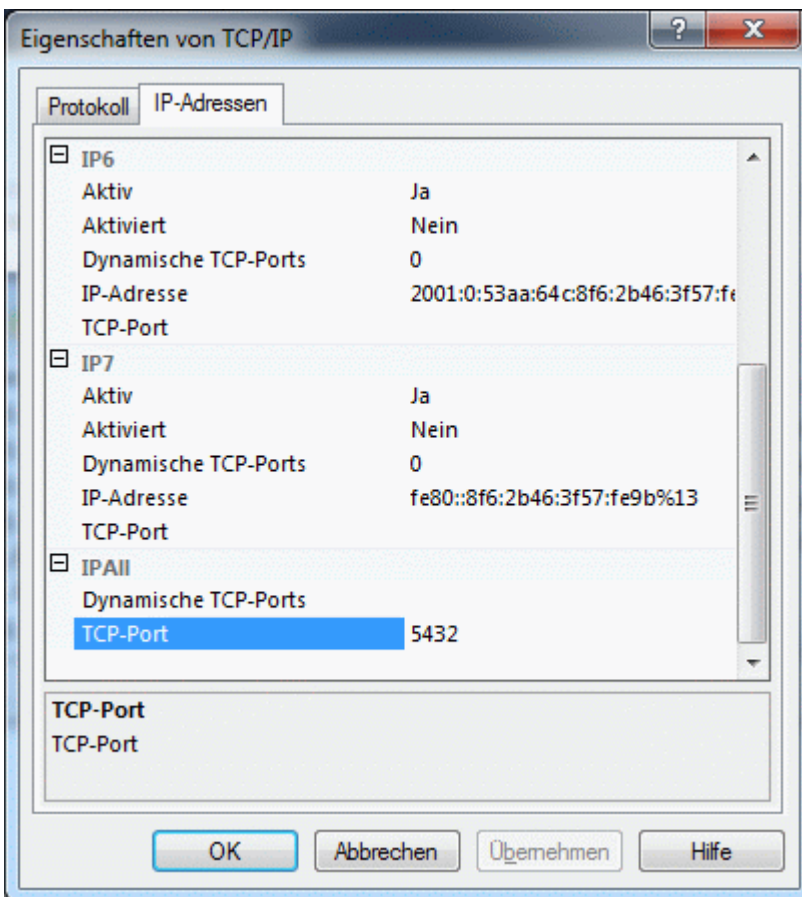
Eigenschaften von TCP/IP

?

X

Protokoll

IP-Adressen

IP6

Aktiv Ja

Aktiviert Nein

Dynamische TCP-Ports 0

IP-Adresse 2001:0:53aa:64c:8f6:2b46:3f57:fe

TCP-Port

IP7

Aktiv Ja

Aktiviert Nein

Dynamische TCP-Ports 0

IP-Adresse fe80::8f6:2b46:3f57:fe9b%13

TCP-Port

IPAll

Dynamische TCP-Ports

TCP-Port 5432

TCP-Port

TCP-Port

OK

Abbrechen

Übernehmen

Hilfe